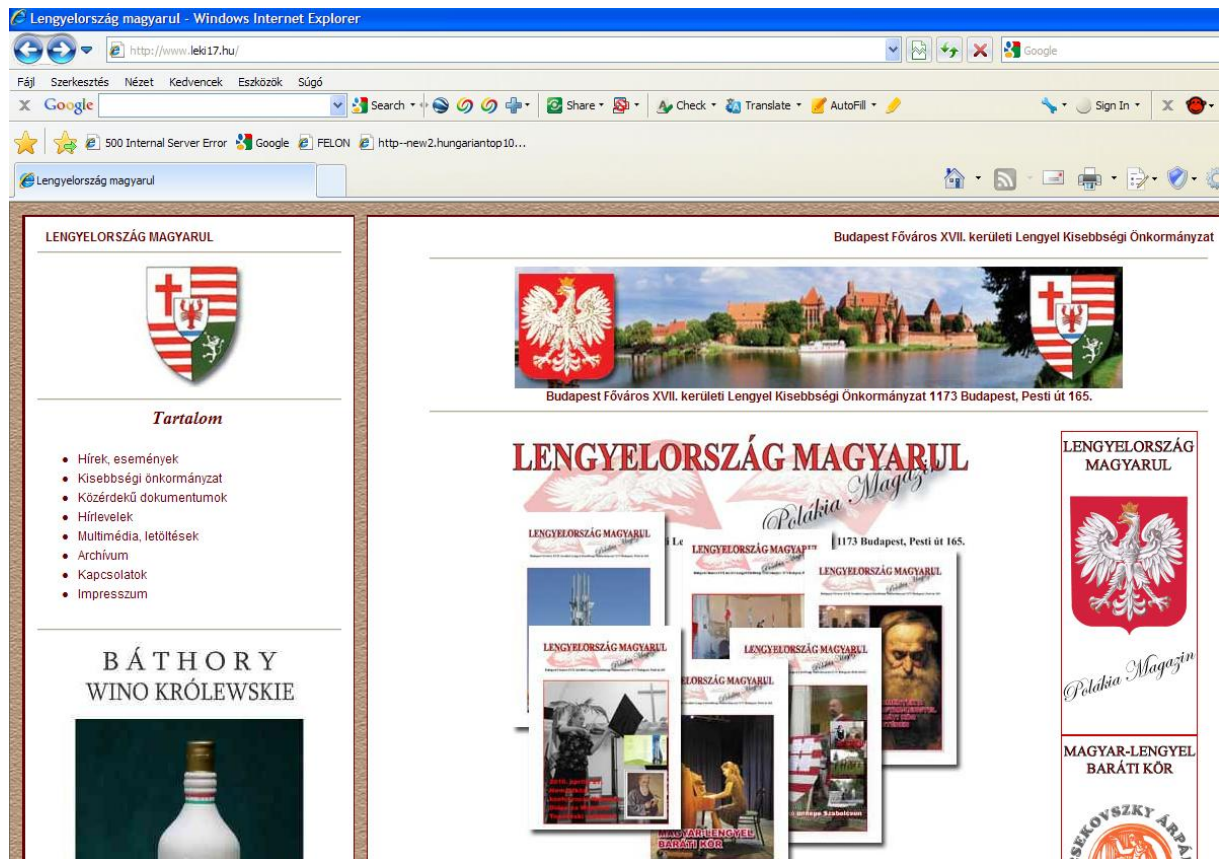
Lengyelország magyarul - Windows Internet Explorer

http://www.leki17.hu/

Google

Fájl Szerkesztés Nézet Kedvencek Eszközök Súgó

Google Search Share Check Translate AutoFill Sign In

500 Internal Server Error Google FELON http--new2.hungariantop10...

Lengyelország magyarul

LENGYELORSZÁG MAGYARUL

Tartalom

- Hírek, események
- Kisebbségi önkormányzat
- Közérdekű dokumentumok
- Hírlevelek
- Multimédia, letöltések
- Archívum
- Kapcsolatok
- Impresszum

BÁTHORY
WINO KRÓLEWSKIE

Budapest Főváros XVII. kerületi Lengyel Kisebbségi Önkormányzat

Budapest Főváros XVII. kerületi Lengyel Kisebbségi Önkormányzat 1173 Budapest, Pesti út 165.

LENGYELORSZÁG MAGYARUL
Polakia Magazin

LENGYELORSZÁG MAGYARUL

LENGYELORSZÁG MAGYARUL

1173 Budapest, Pesti út 165.

LENGYELORSZÁG MAGYARUL

LENGYELORSZÁG MAGYARUL

LENGYELORSZÁG MAGYARUL

LENGYELORSZÁG MAGYARUL

MAGYAR-LENGYEL BARÁTI KÖR

LENGYELORSZÁG MAGYARUL

Polakia Magazin

MAGYAR-LENGYEL BARÁTI KÖR

SEKOVSZKY ÁRPÁ